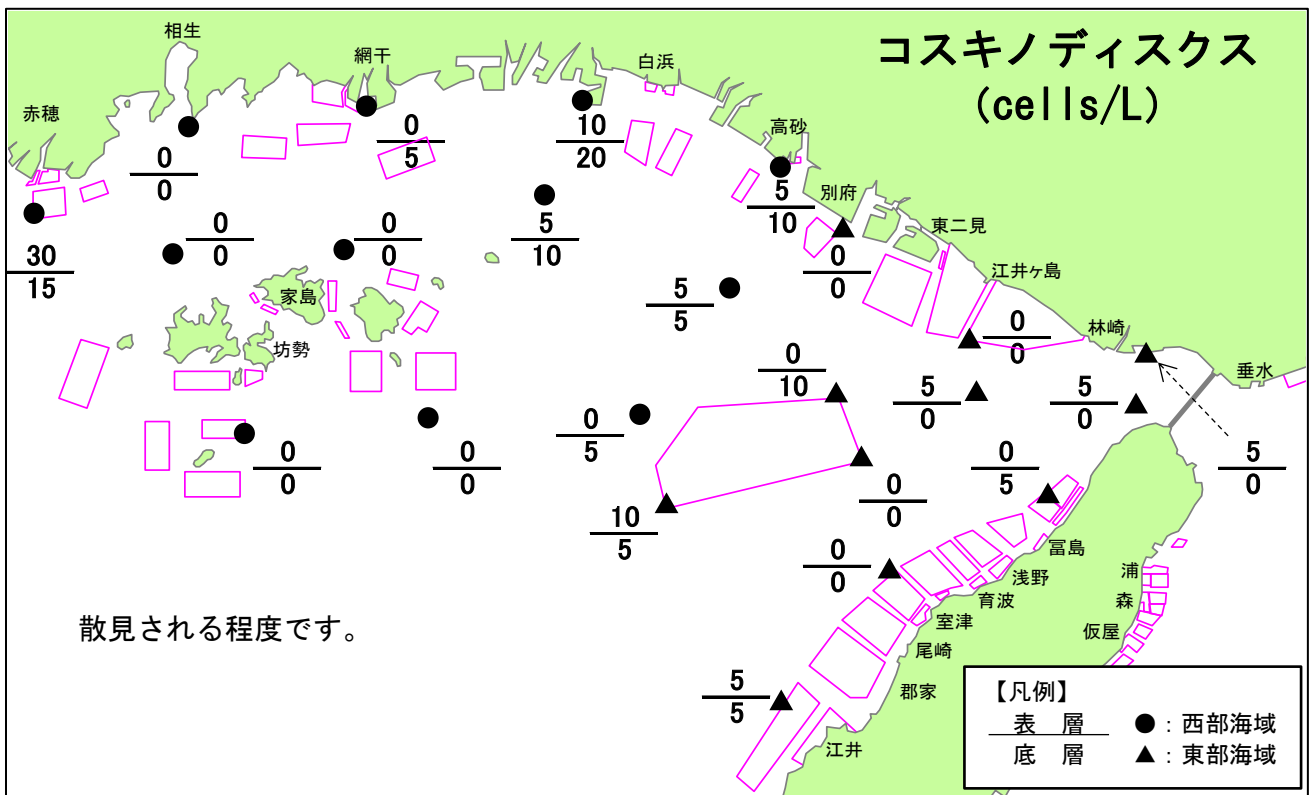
コスキノディスクス
(cells/L)

相生
網干
白浜
赤穂
高砂
別府
東二見
江井ヶ島
林崎
垂水
家島
坊勢
冨島
浅野
育波
室津
尾崎
郡家
江井
浦
森
仮屋

$\frac{0}{0}$ $\frac{0}{5}$ $\frac{10}{20}$ $\frac{5}{10}$ $\frac{30}{15}$ $\frac{0}{0}$ $\frac{0}{0}$ $\frac{5}{10}$ $\frac{0}{0}$ $\frac{5}{5}$ $\frac{0}{0}$ $\frac{0}{10}$ $\frac{5}{0}$ $\frac{5}{0}$ $\frac{5}{0}$ $\frac{0}{0}$ $\frac{0}{0}$ $\frac{0}{5}$ $\frac{0}{5}$ $\frac{0}{0}$ $\frac{10}{5}$ $\frac{0}{0}$ $\frac{5}{5}$

散見される程度です。

【凡例】
表 層 / 底 層
●：西部海域
▲：東部海域